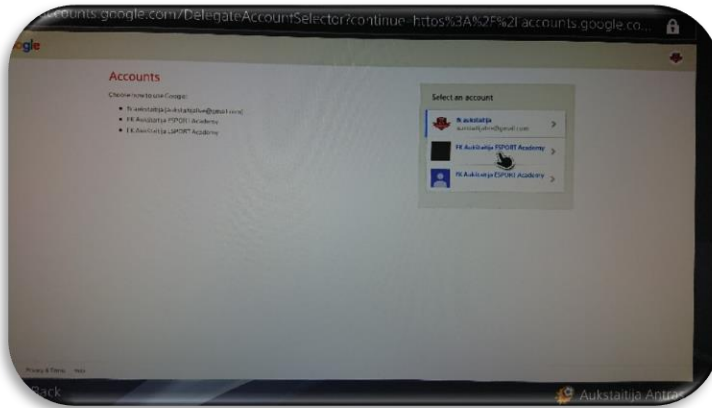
ccounts.google.com/DelegateAccountSelector?continue=https%3A%2F%2Faccounts.google.co...

ogle

Accounts

Choose how to use Google:

• fk.aukstaitija (aukstaitijalive@gmail.com)
• FK Aukštaitija ESPORT Academy
• FK Aukštaitija ESPORT Academy

Select an account

fk.aukstaitija
aukstaitijalive@gmail.com

FK Aukštaitija ESPORT Academy

FK Aukštaitija ESPORT Academy

Privacy & Terms Help

Back

Aukstaitija Antras